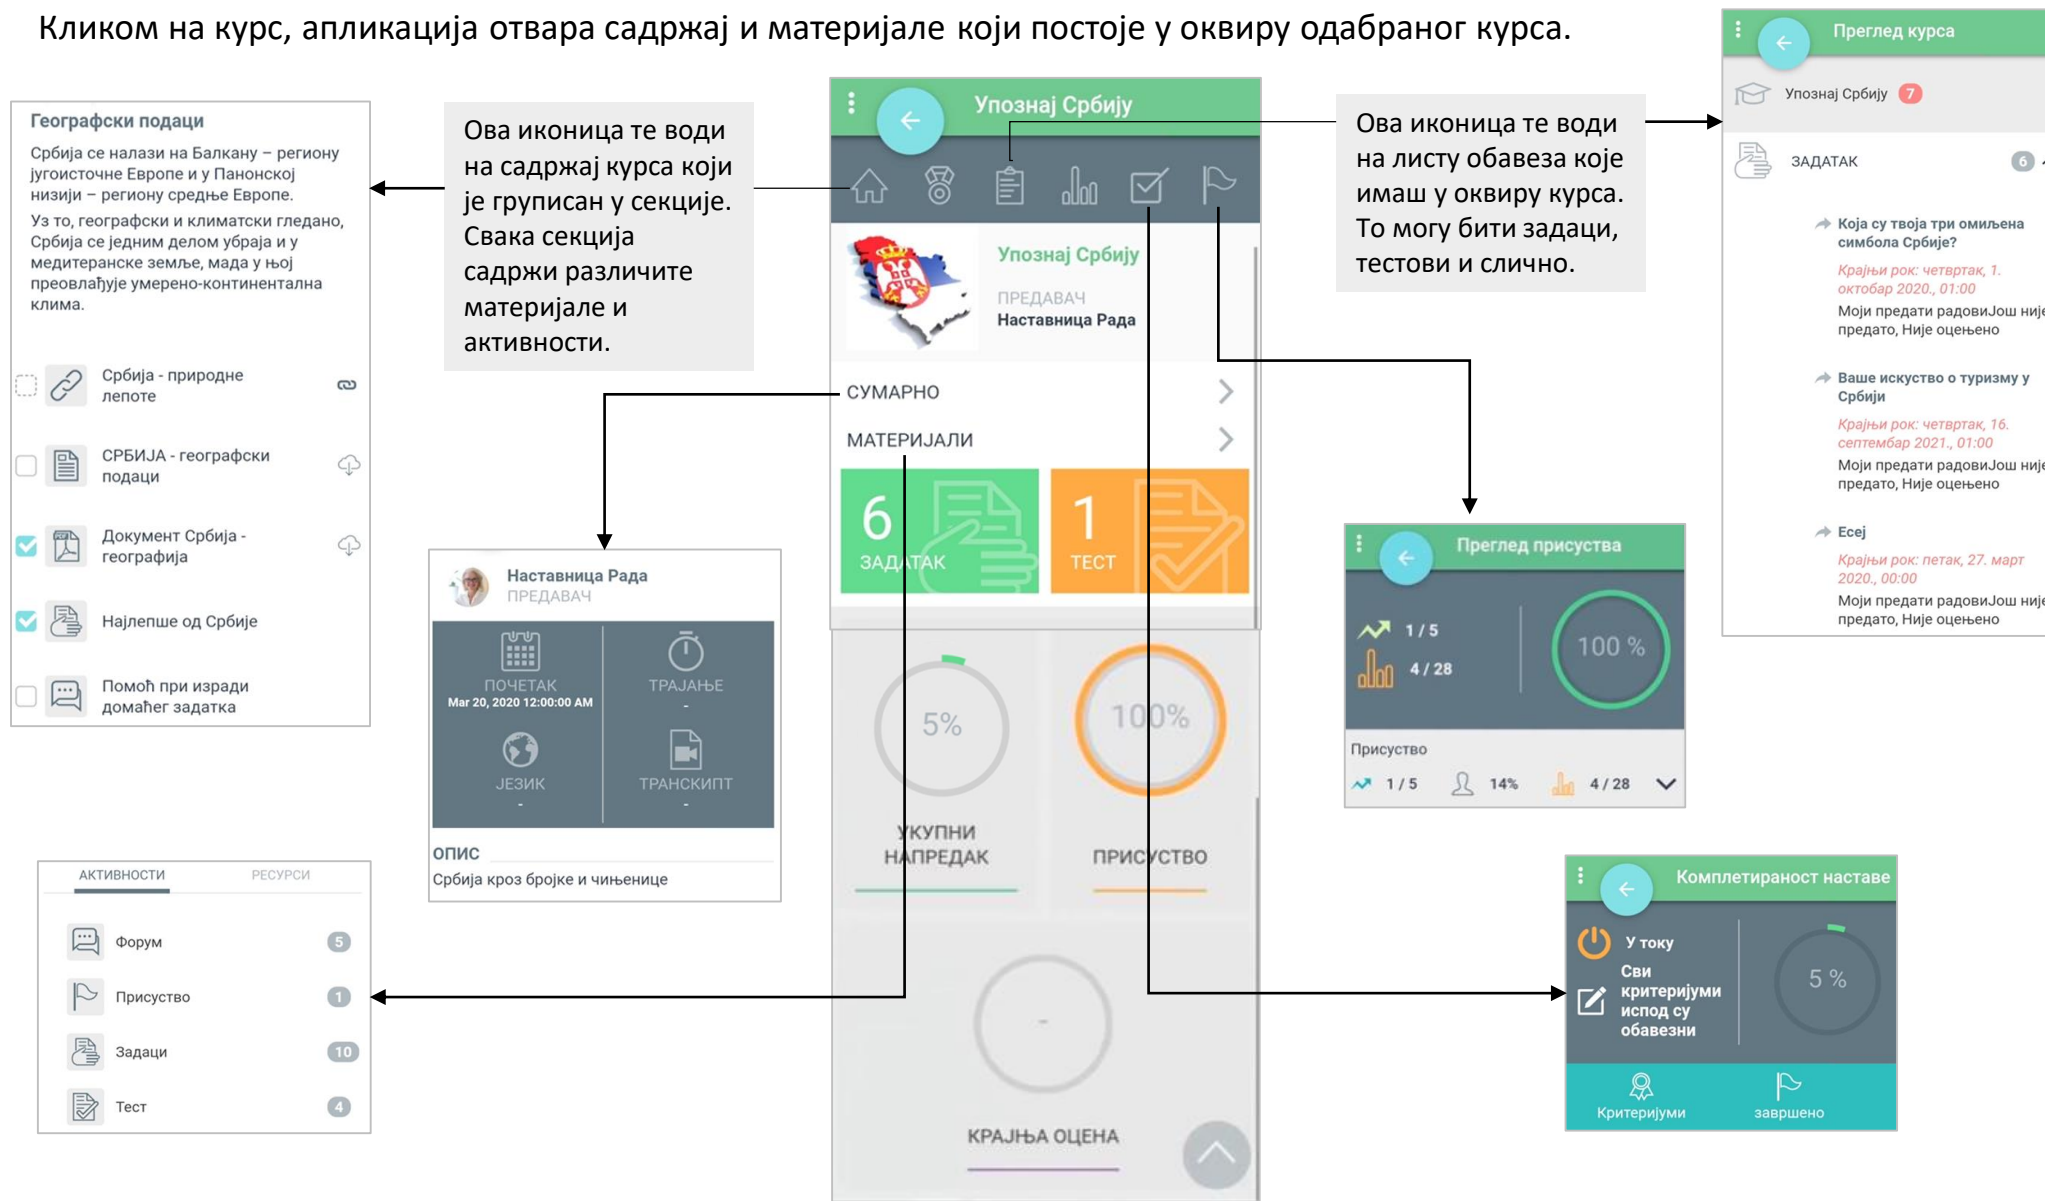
Кликом на курс, апликација отвара садржај и материјале који постоје у оквиру одабраног курса.

Географски подаци
Србија се налази на Балкану – региону југоисточне Европе и у Панонској низији – региону средње Европе.
Уз то, географски и климатски гледано, Србија се једним делом убраја и у медитеранске земље, мада у њој преовлађује умерено-континентална клима.

Србија - природне лепоте
СРБИЈА - географски подаци
Документ Србија - географија
Најлепше од Србије
Помоћ при изради домаћег задатка

Ова иконица те води на садржај курса који је груписан у секције. Свака секција садржи различите материјале и активности.

Упознај Србију
Упознај Србију
ПРЕДАВАЧ
Наставница Рада
СУМАРНО
МАТЕРИЈАЛИ
6 ЗАДАТАК
1 ТЕСТ
5%
УКУПНИ НАПРЕДАК
100%
ПРИСУСТВО
-
КРАЈЊА ОЦЕНА

Ова иконица те води на листу обавеза које имаш у оквиру курса. То могу бити задаци, тестови и слично.

Преглед курса
Упознај Србију 7
ЗАДАТАК 6
Која су твоја три омиљена симбола Србије?
Крајњи рок: четвртак, 1. октобар 2020., 01:00
Моји предати радовиЈош није предато, Није оцењено
Ваше искуство о туризму у Србији
Крајњи рок: четвртак, 16. септембар 2021., 01:00
Моји предати радовиЈош није предато, Није оцењено
Есеј
Крајњи рок: петак, 27. март 2020., 00:00
Моји предати радовиЈош није предато, Није оцењено

Наставница Рада
ПРЕДАВАЧ
ПОЧЕТАК
Mar 20, 2020 12:00:00 AM
ТРАЈАЊЕ
-
ЈЕЗИК
-
ТРАНСКИПТ
-
ОПИС
Србија кроз бројке и чињенице

Преглед присуства
1 / 5
4 / 28
100 %
Присуство
1 / 5
14%
4 / 28

АКТИВНОСТИ
РЕСУРСИ
Форум 5
Присуство 1
Задаци 10
Тест 4

Комплетираност наставе
У току
Сви критеријуми испод су обавезни
5 %
Критеријуми
завршено